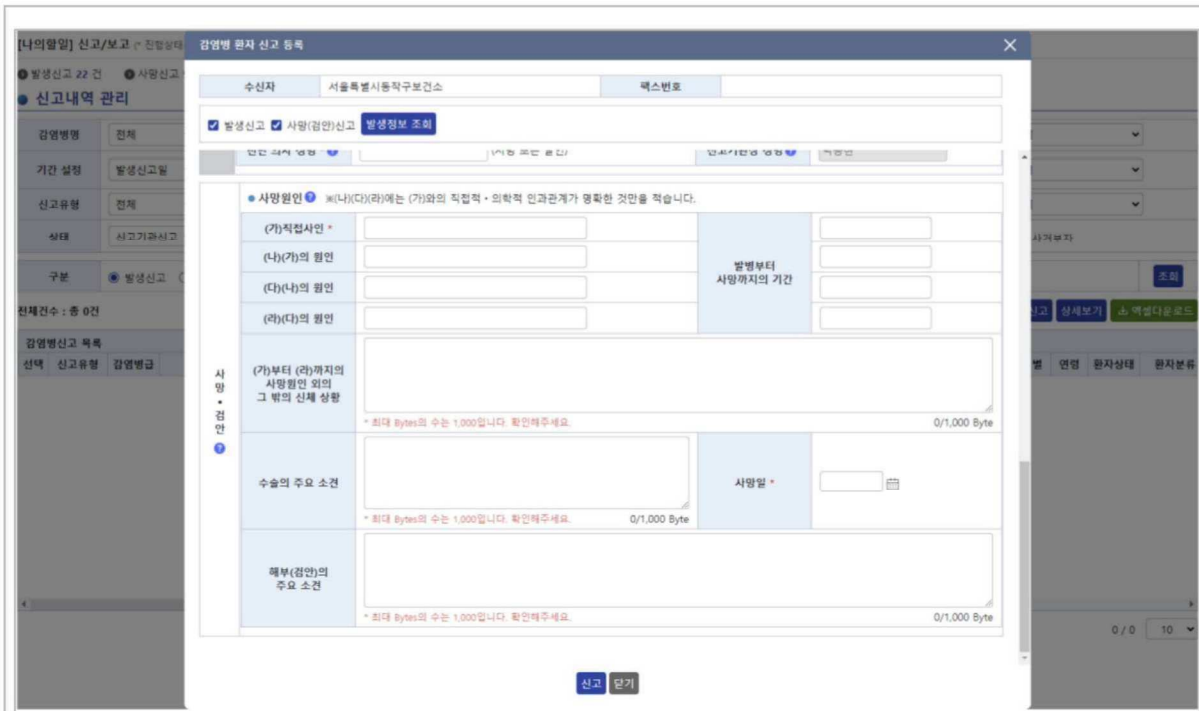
[나의할일] 신고/보고 (* 진행상태

● 발생신고 22 건 ● 사망신고

● 신고내역 관리

| 감염병명 | 전체 |
|---|---|
| 기간 설정 | 발생신고일 |
| 신고유형 | 전체 |
| 상태 | 신고기관신고 |

구분 ◉ 발생신고

전체건수 : 총 0건

감염병신고 목록

선택 신고유형 감염병급 별 연령 환자상태 환자분류

조회

신고 상세보기 엑셀다운로드

0 / 0 10

감염병 환자 신고 등록

| 수신자 | 서울특별시동작구보건소 | 팩스번호 | |
|---|---|---|---|

☑ 발생신고 ☑ 사망(검안)신고 발생정보 조회

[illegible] (서명 또는 날인) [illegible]

사망·검안

● 사망원인 ※(나)(다)(라)에는 (가)와의 직접적 · 의학적 인과관계가 명확한 것만을 적습니다.

| (가)직접사인 * | | 발병부터 사망까지의 기간 | |
|---|---|---|---|
| (나)(가)의 원인 | | | |
| (다)(나)의 원인 | | | |
| (라)(다)의 원인 | | | |

(가)부터 (라)까지의 사망원인 외의 그 밖의 신체 상황

* 최대 Bytes의 수는 1,000입니다. 확인해주세요. 0/1,000 Byte

수술의 주요 소견

* 최대 Bytes의 수는 1,000입니다. 확인해주세요. 0/1,000 Byte

사망일 *

해부(검안)의 주요 소견

* 최대 Bytes의 수는 1,000입니다. 확인해주세요. 0/1,000 Byte

신고 닫기